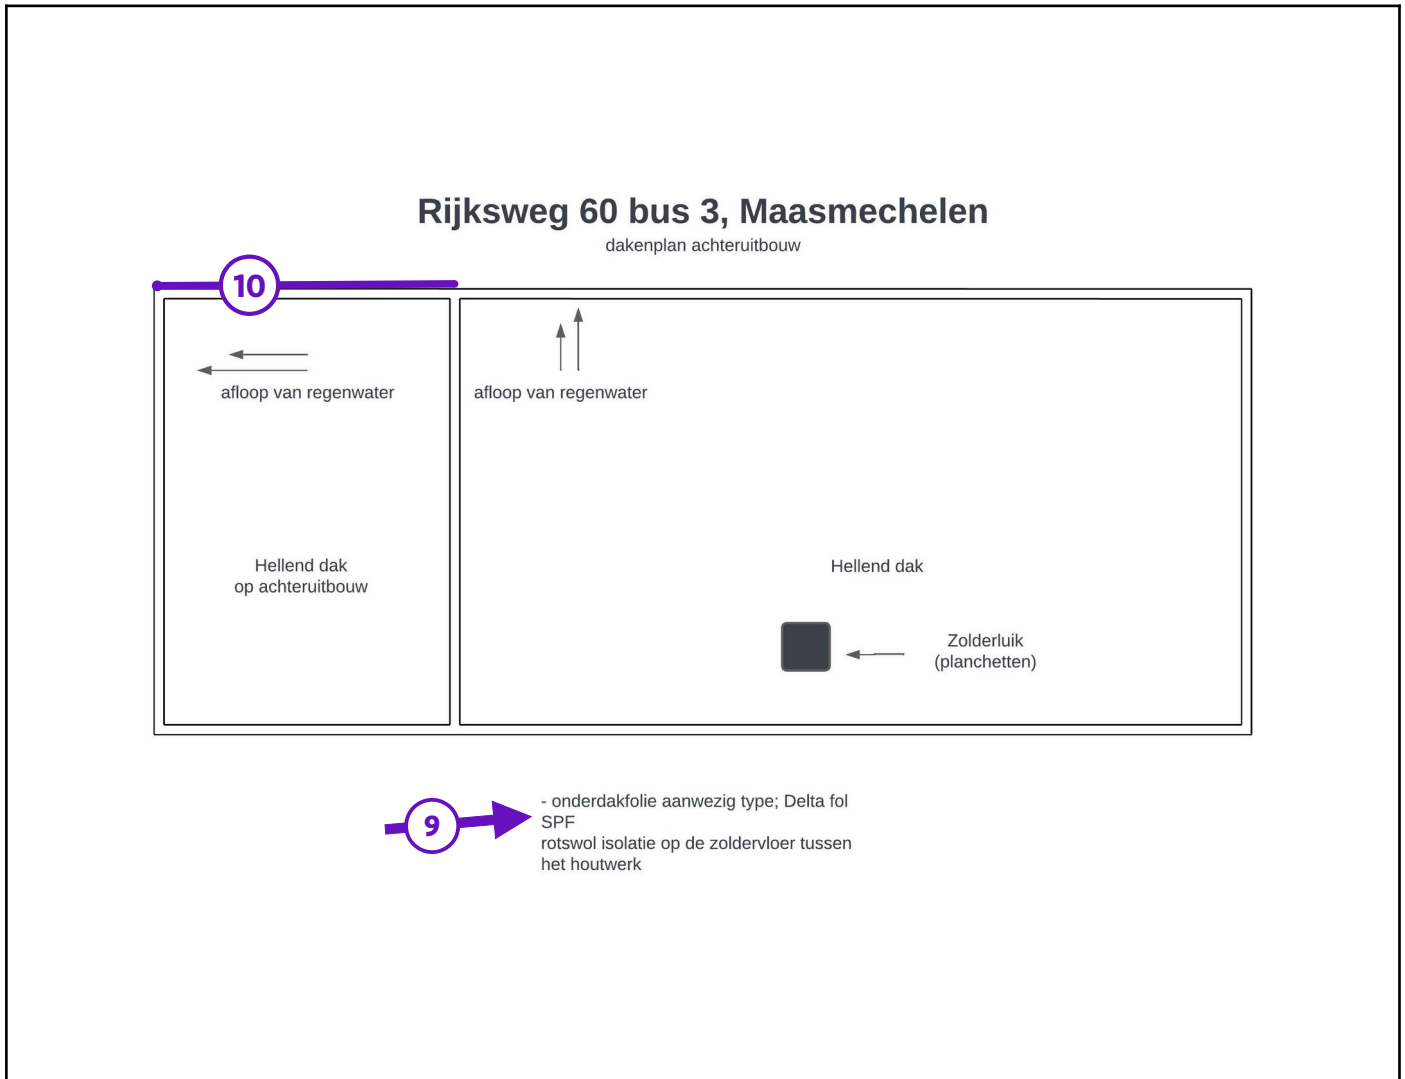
Rijksweg 60 bus 3, Maasmechelen
dakenplan achteruitbouw

10

afloop van regenwater

afloop van regenwater

Hellend dak
op achteruitbouw

Hellend dak

Zolderluik
(planchetten)

9

- onderdakfolie aanwezig type; Delta fol SPF
rotswol isolatie op de zoldervloer tussen het houtwerk